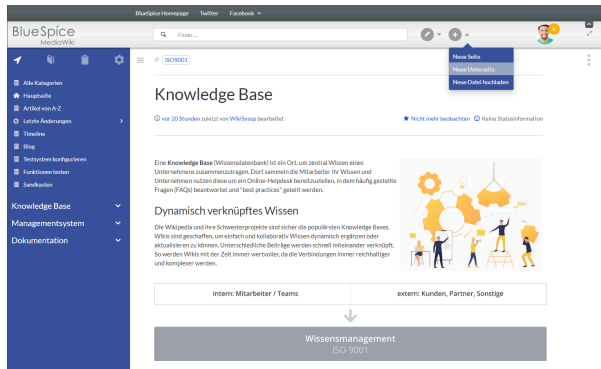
BlueSpice Homepage Twitter Facebook

BlueSpice MediaWiki

Finde...

Neue Seite
Neue Unterseite
Neue Datei hochladen

4

ISO9001

Alle Kategorien
Hauptseite
Artikel von A-Z
Letzte Änderungen
Timeline
Blog
Testsystem konfigurieren
Funktionen testen
Sandkasten

Knowledge Base
Managementsystem
Dokumentation

Knowledge Base

vor 20 Stunden zuletzt von WikiSysop bearbeitet

Nicht mehr beobachten Keine Statusinformation

Eine **Knowledge Base** (Wissensdatenbank) ist ein Ort, um zentral Wissen eines Unternehmens zusammenzutragen. Dort sammeln die Mitarbeiter ihr Wissen und Unternehmen nutzen diese um ein Online-Helpdesk bereitzustellen, in dem häufig gestellte Fragen (FAQs) beantwortet und "best practices" geteilt werden.

Dynamisch verknüpftes Wissen

Die Wikipedia und ihre Schwesterprojekte sind sicher die populärsten Knowledge Bases. Wikis sind geschaffen, um einfach und kollaborativ Wissen dynamisch ergänzen oder aktualisieren zu können. Unterschiedliche Beiträge werden schnell miteinander verknüpft. So werden Wikis mit der Zeit immer wertvoller, da die Verbindungen immer reichhaltiger und komplexer werden.

| intern: Mitarbeiter / Teams | extern: Kunden, Partner, Sonstige |
|---|---|

Wissensmanagement
ISO 9001